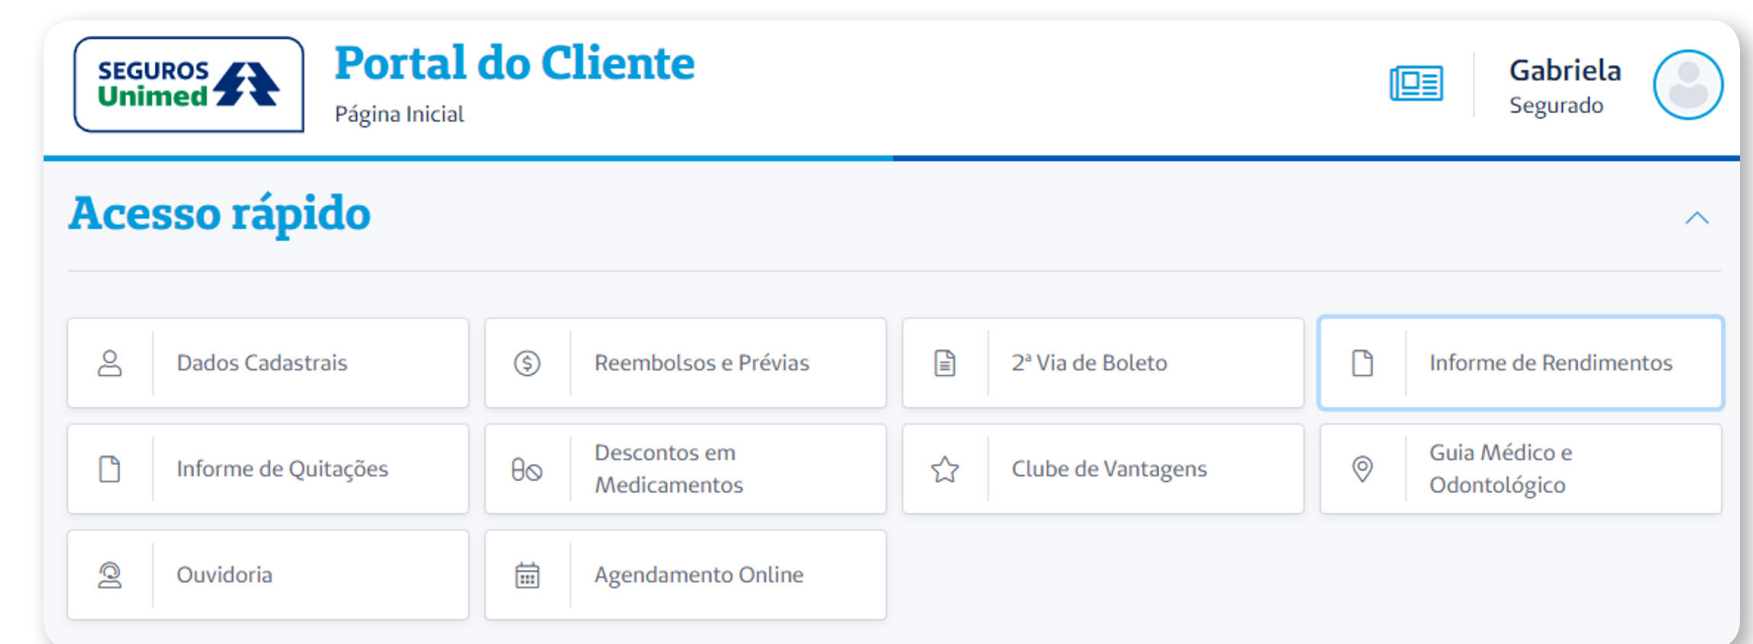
SEGUROS Unimed

Portal do Cliente

Página Inicial

Gabriela
Segurado

Acesso rápido

Dados Cadastrais

Reembolsos e Prévias

2ª Via de Boleto

Informe de Rendimentos

Informe de Quitações

Descontos em Medicamentos

Clube de Vantagens

Guia Médico e Odontológico

Ouvidoria

Agendamento Online